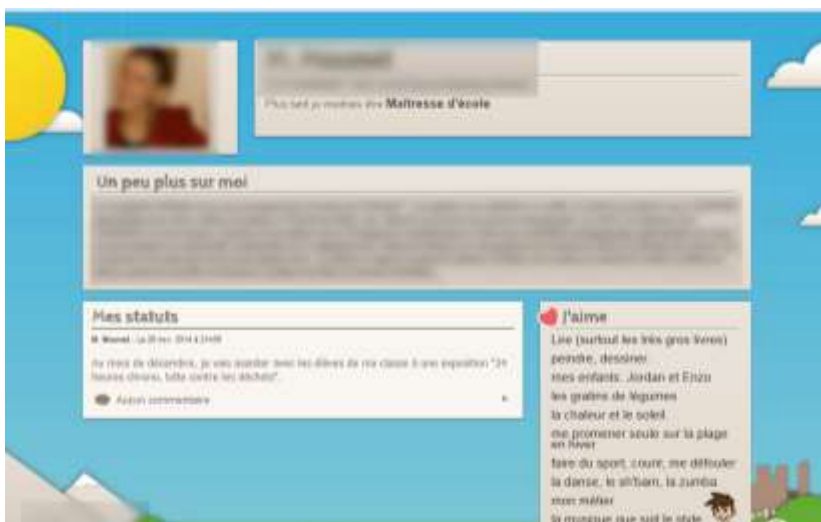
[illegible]

Plus tard je voudrais être Maîtresse d'école

Un peu plus sur moi

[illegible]

Mes statuts

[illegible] · Le 28 nov. 2014 à 21h08

Au mois de décembre, je vais écrire avec les élèves de ma classe à une exposition "24 heures chrono, lutte contre les déchets".

Aucun commentaire

J'aime

Lire (surtout les très gros livres)

peindre, dessiner

mes enfants: Jordan et Enzo

les gratins de légumes

la chaleur et le soleil

me promener seule sur la plage en hiver

faire du sport, courir, me défouler

la danse, le sh'bam, la zumba

mon métier

la musique que soit le style